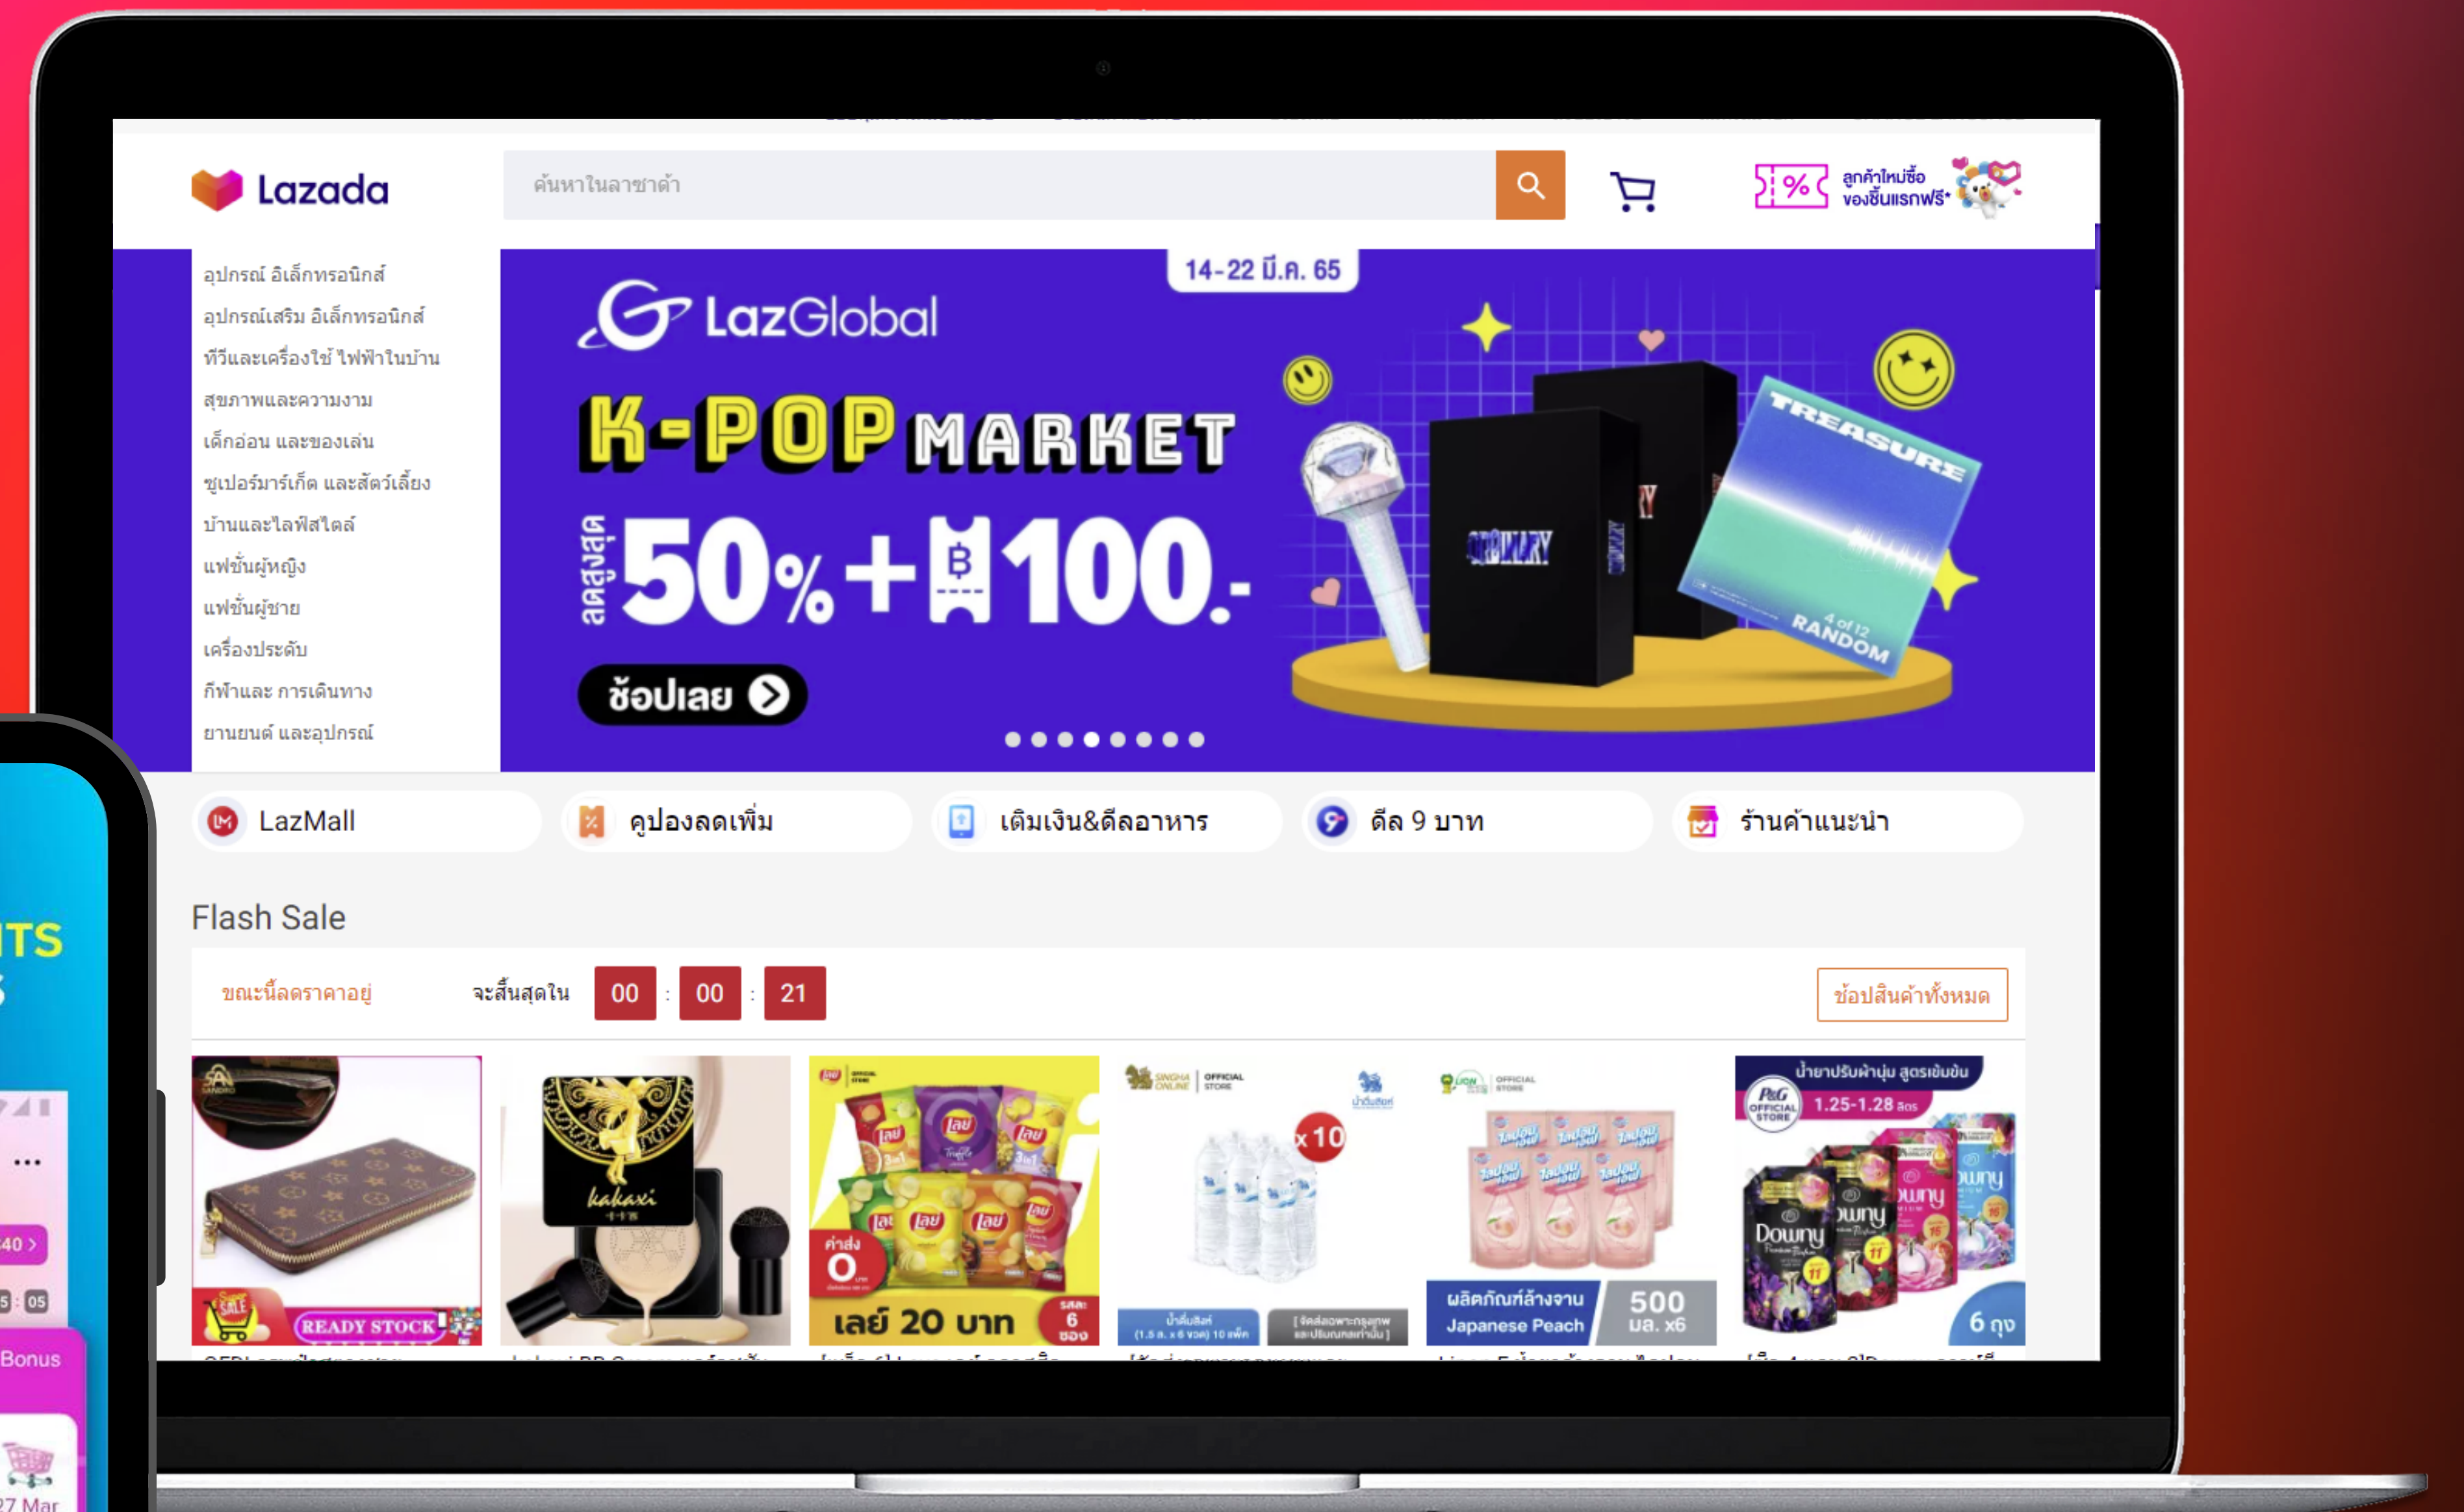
Lazada

ค้นหาในลาซาด้า

ลูกค้าใหม่ซื้อ ของชิ้นแรกฟรี*

อุปกรณ์ อิเล็กทรอนิกส์
อุปกรณ์เสริม อิเล็กทรอนิกส์
ทีวีและเครื่องใช้ ไฟฟ้าในบ้าน
สุขภาพและความงาม
เด็กอ่อน และของเล่น
ซูเปอร์มาร์เก็ต และสัตว์เลี้ยง
บ้านและไลฟ์สไตล์
แฟชั่นผู้หญิง
แฟชั่นผู้ชาย
เครื่องประดับ
กีฬาและ การเดินทาง
ยานยนต์ และอุปกรณ์

14-22 มี.ค. 65
LazGlobal
K-POP MARKET
ลดสูงสุด 50% + ฿100.-
ช้อปเลย
TREASURE
4 of 12 RANDOM

LazMall
คูปองลดเพิ่ม
เติมเงิน&ดีลอาหาร
ดีล 9 บาท
ร้านค้าแนะนำ

Flash Sale
ขณะนี้ลดราคาอยู่
จะสิ้นสุดใน 00 : 00 : 21
ช้อปสินค้าทั้งหมด

READY STOCK
kakaxi
ค่าส่ง 0
เลย์ 20 บาท
x10
ผลิตภัณฑ์ล้างจาน Japanese Peach
500 มล. x6
น้ำยาปรับผ้านุ่ม สูตรเข้มข้น
1.25-1.28 ลิตร
Downy
6 ถุง

TS
40 >
05 : 05
Bonus
27 Mar